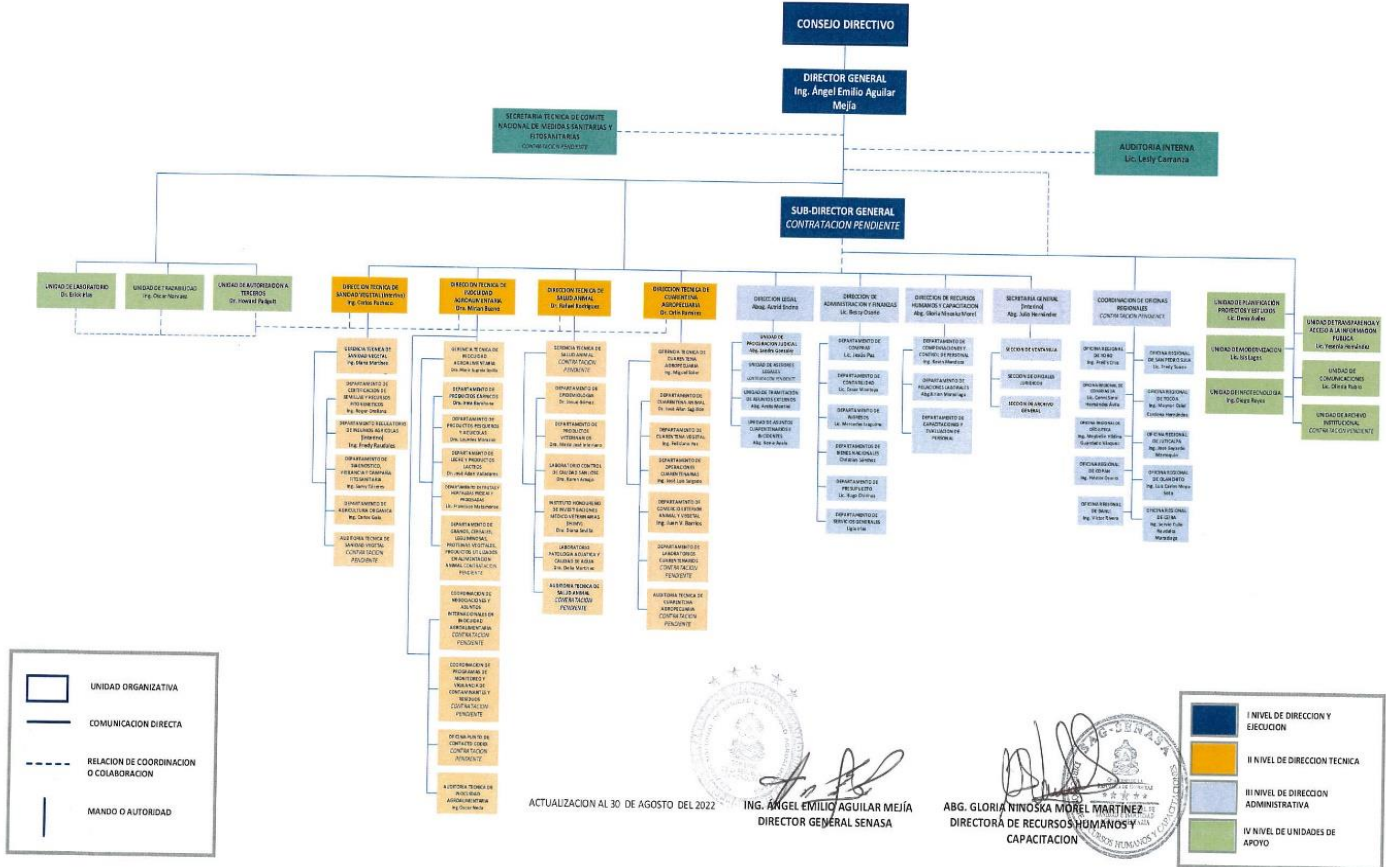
CONSEJO DIRECTIVO

DIRECTOR GENERAL
Ing. Ángel Emilio Aguilar Mejía

SECRETARIA TECNICA DE COMITE NACIONAL DE MEDIDAS SANITARIAS Y FITOSANITARIAS
CONTRATACION PENDIENTE

AUDITORIA INTERNA
Lic. Lesly Carranza

SUB-DIRECTOR GENERAL
CONTRATACION PENDIENTE

UNIDAD DE LABORATORIO
Dr. Erick Paz

UNIDAD DE TRAZABILIDAD
Ing. Oscar Nuncaez

UNIDAD DE AUTORIZACION A TERCEROS
Dr. Howard Padgett

DIRECCION TECNICA DE SANIDAD VEGETAL (Interino)
Ing. Carlos Pacheco

DIRECCION TECNICA DE INOCUIDAD AGROALIMENTARIA
Dra. Miriam Bueno

DIRECCION TECNICA DE SALUD ANIMAL
Dr. Rafael Rodriguez

DIRECCION TECNICA DE CUARENTENA AGROPECUARIA
Dr. Orlin Ramirez

DIRECCION LEGAL
Abog. Astrid Sevilla

DIRECCION DE ADMINISTRACION Y FINANZAS
Lic. Betsy Osorio

DIRECCION DE RECURSOS HUMANOS Y CAPACITACION
Abg. Gloria Ninoska Morel

SECRETARIA GENERAL (Interino)
Abg. Julio Hernández

COORDINACION DE OFICINAS REGIONALES
CONTRATACION PENDIENTE

UNIDAD DE PLANIFICACION PROYECTOS Y ESTUDIOS
Lic. Doris Avilez

UNIDAD DE TRANSPARENCIA Y ACCESO A LA INFORMACION PUBLICA
Lic. Yesenia Hernández

UNIDAD DE MODERNIZACION
Lic. Iris Lagos

UNIDAD DE COMUNICACIONES
Lic. Olivia Rubio

UNIDAD DE INFORMATICA
Ing. Diego Reyes

UNIDAD DE ARCHIVO INSTITUCIONAL
CONTRATACION PENDIENTE

GERENCIA TECNICA DE SANIDAD VEGETAL
Ing. Maria Martínez

DEPARTAMENTO DE CERTIFICACION DE SEMILLAS Y RECURSOS FITOGENETICOS
Ing. Roger Orellana

DEPARTAMENTO REGULATORIO DE INSUMOS AGRICOLAS (Interino)
Ing. Fredy Rosales

DEPARTAMENTO DE DIAGNOSTICO, VIGILANCIA Y CAMPAÑA FITOSANITARIA
Ing. Samy Silvera

DEPARTAMENTO DE AGRICULTURA ORGANICA
Ing. Orlin Gale

AUDITORIA TECNICA DE SANIDAD VEGETAL
CONTRATACION PENDIENTE

GERENCIA TECNICA DE INOCUIDAD AGROALIMENTARIA
Dra. Maria Eugenia Suazo

DEPARTAMENTO DE PRODUCTOS CARNICOS
Dra. Irma Barahona

DEPARTAMENTO DE PRODUCTOS PESQUEROS Y ACUICOLAS
Dra. Lourdes Moncada

DEPARTAMENTO DE LECHE Y PRODUCTOS LACTEOS
Dr. José Adan Valladares

DEPARTAMENTO DE FRUTAS Y HORTALIZAS FRESCAS Y PROCESADAS
Lic. Francisco Matamoros

DEPARTAMENTO DE GRANOS, CEREALES, LEGUMINOSAS, PROTEINAS VEGETALES, PRODUCTOS UTILIZADOS EN ALIMENTACION ANIMAL
CONTRATACION PENDIENTE

COORDINACION DE NEGOCIACIONES Y ASUNTOS INTERNACIONALES EN INOCUIDAD AGROALIMENTARIA
CONTRATACION PENDIENTE

COORDINACION DE PROGRAMAS DE MONITOREO Y VIGILANCIA DE CONTAMINANTES Y RESIDUOS
CONTRATACION PENDIENTE

OFICINA PUNTO DE CONTACTO CODEX
CONTRATACION PENDIENTE

AUDITORIA TECNICA DE INOCUIDAD AGROALIMENTARIA
Ing. Oscar Neda

GERENCIA TECNICA DE SALUD ANIMAL
CONTRATACION PENDIENTE

DEPARTAMENTO DE EPIDEMIOLOGIA
Dr. Oscar Gomez

DEPARTAMENTO DE PRODUCTOS VETERINARIOS
Dra. María José Interiano

LABORATORIO CONTROL DE CALIDAD SAN JOSE
Dra. Karen Araujo

INSTITUTO HONDUREÑO DE INVESTIGACIONES MEDICO VETERINARIAS (IHIMV)
Dra. Diana Sevilla

LABORATORIO PATOLOGIA ACUATICA Y CALIDAD DE AGUA
Dra. Delia Martinez

AUDITORIA TECNICA DE SALUD ANIMAL
CONTRATACION PENDIENTE

GERENCIA TECNICA DE CUARENTENA AGROPECUARIA
Ing. Miguel Sabio

DEPARTAMENTO DE CUARENTENA ANIMAL
Dr. José Allan Aguilar

DEPARTAMENTO DE CUARENTENA VEGETAL
Ing. Feliciano Paz

DEPARTAMENTO DE OPERACIONES CUARENTENARIAS
Ing. José Luis Salgado

DEPARTAMENTO DE CONTROL DE TRANSITO ANIMAL Y VEGETAL
Ing. Juan V. Barrios

DEPARTAMENTO DE LABORATORIO CUARENTENARIO
CONTRATACION PENDIENTE

AUDITORIA TECNICA DE CUARENTENA AGROPECUARIA
CONTRATACION PENDIENTE

UNIDAD DE PROCURACION JUDICIAL
Abg. Jacklin Gonzalez

UNIDAD DE ASESORIA LEGAL
CONTRATACION PENDIENTE

UNIDAD DE TRAMITACION DE ASUNTOS EXTERNOS
Abg. Aralia Martinez

UNIDAD DE ASUNTOS CUARENTENARIOS E INCIDENTES
Abg. Rene Avila

DEPARTAMENTO DE COMPRAS
Lic. Jesús Paz

DEPARTAMENTO DE CONTABILIDAD
Lic. Cesar Montoya

DEPARTAMENTO DE INGRESOS
Lic. Mercedes Izaguirre

DEPARTAMENTO DE BIENES NACIONALES
Osmaro Sánchez

DEPARTAMENTO DE PRESUPUESTO
Lic. Hugo Ordoñez

DEPARTAMENTO DE SERVICIOS GENERALES
Ugarte

DEPARTAMENTO DE COMPENSACIONES Y CONTROL DE PERSONAL
Ing. Rosa Mendoza

DEPARTAMENTO DE RELACIONES LABORALES
Abg. Iran Mondragon

DEPARTAMENTO DE CAPACITACION Y EVALUACION DE PERSONAL

SECCION DE ESTADISTICA

SECCION DE OFICIALES JURIDICOS

SECCION DE ARCHIVO GENERAL

OFICINA REGIONAL DE NORTE
Ing. Fredy Cruz

OFICINA REGIONAL DE SAN PEDRO SULA
Lic. Fredy Suazo

OFICINA REGIONAL DE ATLANTIDA
Lic. Carlos Saúl Hernández Avila

OFICINA REGIONAL DE TOCOA
Ing. Wilson Omar Cardona Hernández

OFICINA REGIONAL DE OLANCHO
Ing. Wenderlin Nibbia Guerrero Vasquez

OFICINA REGIONAL DE JUTICALPA
Ing. José Segundo Maradiaga

OFICINA REGIONAL DE COMAYAGUA
Ing. Nelson Osorio

OFICINA REGIONAL DE DANLI
Ing. Luis Carlos Moya Soto

OFICINA REGIONAL DE CHOLUTECA
Ing. Victor Rivera

OFICINA REGIONAL DE CEDA
Ing. Javier Fuller Maradiaga

UNIDAD ORGANIZATIVA

COMUNICACION DIRECTA

RELACION DE COORDINACION O COLABORACION

MANDO O AUTORIDAD

ACTUALIZACION AL 30 DE AGOSTO DEL 2022

ING. ÁNGEL EMILIO AGUILAR MEJÍA
DIRECTOR GENERAL SENASA

ABG. GLORIA NINOSKA MOREL MARTINEZ
DIRECTORA DE RECURSOS HUMANOS Y CAPACITACION

SAG-SENASA

I NIVEL DE DIRECCION Y EJECUCION

II NIVEL DE DIRECCION TECNICA

III NIVEL DE DIRECCION ADMINISTRATIVA

IV NIVEL DE UNIDADES DE APOYO